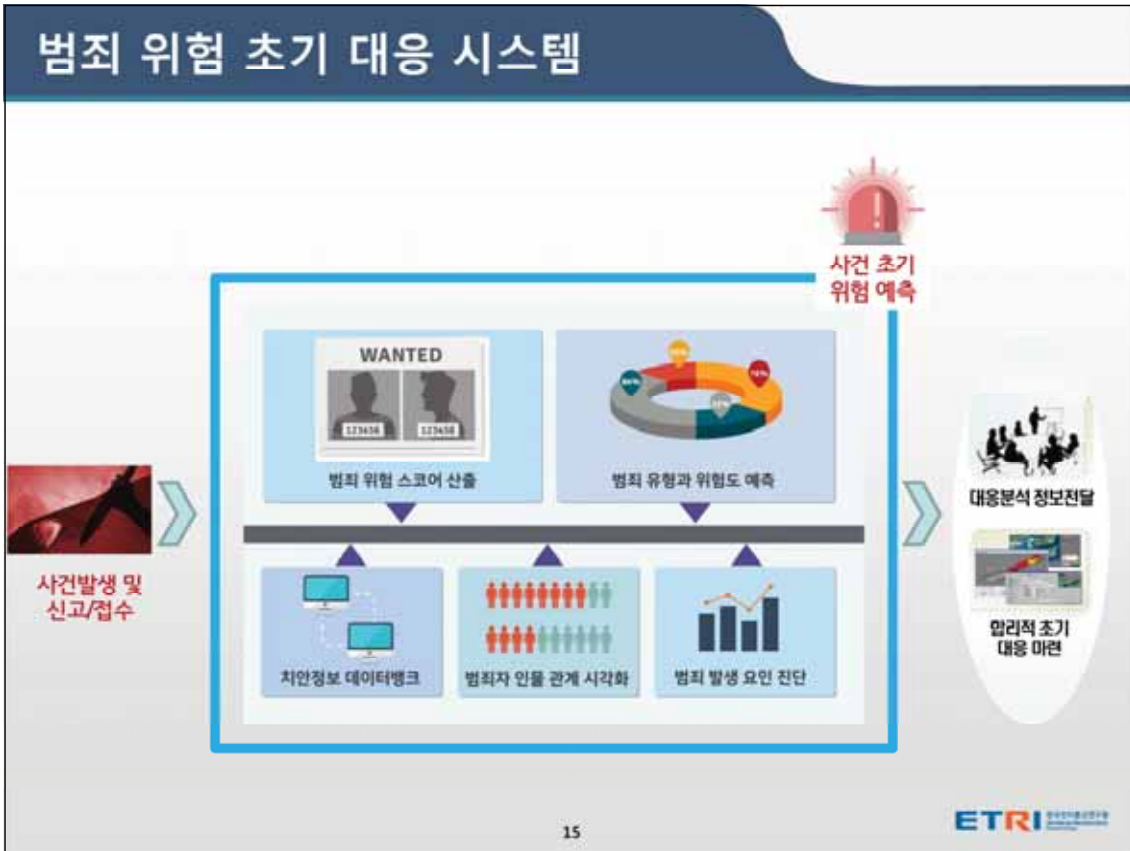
범죄 위험 초기 대응 시스템

사건 초기 위험 예측

WANTED

123456

123456

범죄 위험 스코어 산출

범죄 유형과 위험도 예측

사건발생 및 신고/접수

치안정보 데이터뱅크

범죄자 인물 관계 시각화

범죄 발생 요인 진단

대응분석 정보전달

합리적 초기 대응 마련

15

ETRI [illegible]